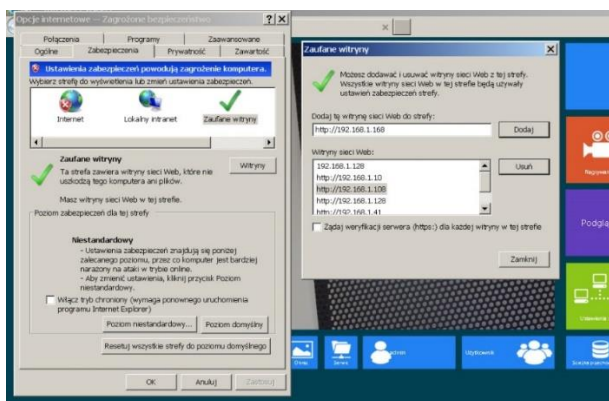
Opcje internetowe — Zagrożenie bezpieczeństwa ? X

Połączenia | Programy | Zaawansowane
Ogólne | Zabezpieczenia | Prywatność | Zawartość

Ustawienia zabezpieczeń powodują zagrożenie komputera.

Wybierz strefę do wyświetlenia lub zmień ustawienia zabezpieczeń.

Internet | Lokalny intranet | Zaufane witryny

Zaufane witryny
Ta strefa zawiera witryny sieci Web, które nie uszkodzą tego komputera ani plików.

Witryny

Masz witryny sieci Web w tej strefie.

Poziom zabezpieczeń dla tej strefy

Niestandardowy
- Ustawienia niestandardowe.
- Ustawienia zabezpieczeń znajdują się poniżej zalecanego poziomu, przez co komputer jest bardziej narażony na ataki w trybie online.
- Aby zmienić ustawienia, kliknij przycisk Poziom niestandardowy.

Włącz tryb chroniony (wymaga ponownego uruchomienia programu Internet Explorer)

Poziom niestandardowy... | Poziom domyślny

Resetuj wszystkie strefy do poziomu domyślnego

OK | Anuluj | Zastosuj

Zaufane witryny X

Możesz dodawać i usuwać witryny sieci Web z tej strefy. Wszystkie witryny sieci Web w tej strefie będą używały ustawień zabezpieczeń strefy.

Dodaj tę witrynę sieci Web do strefy:
http://192.168.1.168
Dodaj

Witryny sieci Web:
192.168.1.128
http://192.168.1.10
http://192.168.1.108
http://192.168.1.128
http://192.168.1.41

Usuń

Żądaj weryfikacji serwera (https:) dla każdej witryny w tej strefie

Zamknij

Podgląd
Użytkownik
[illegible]